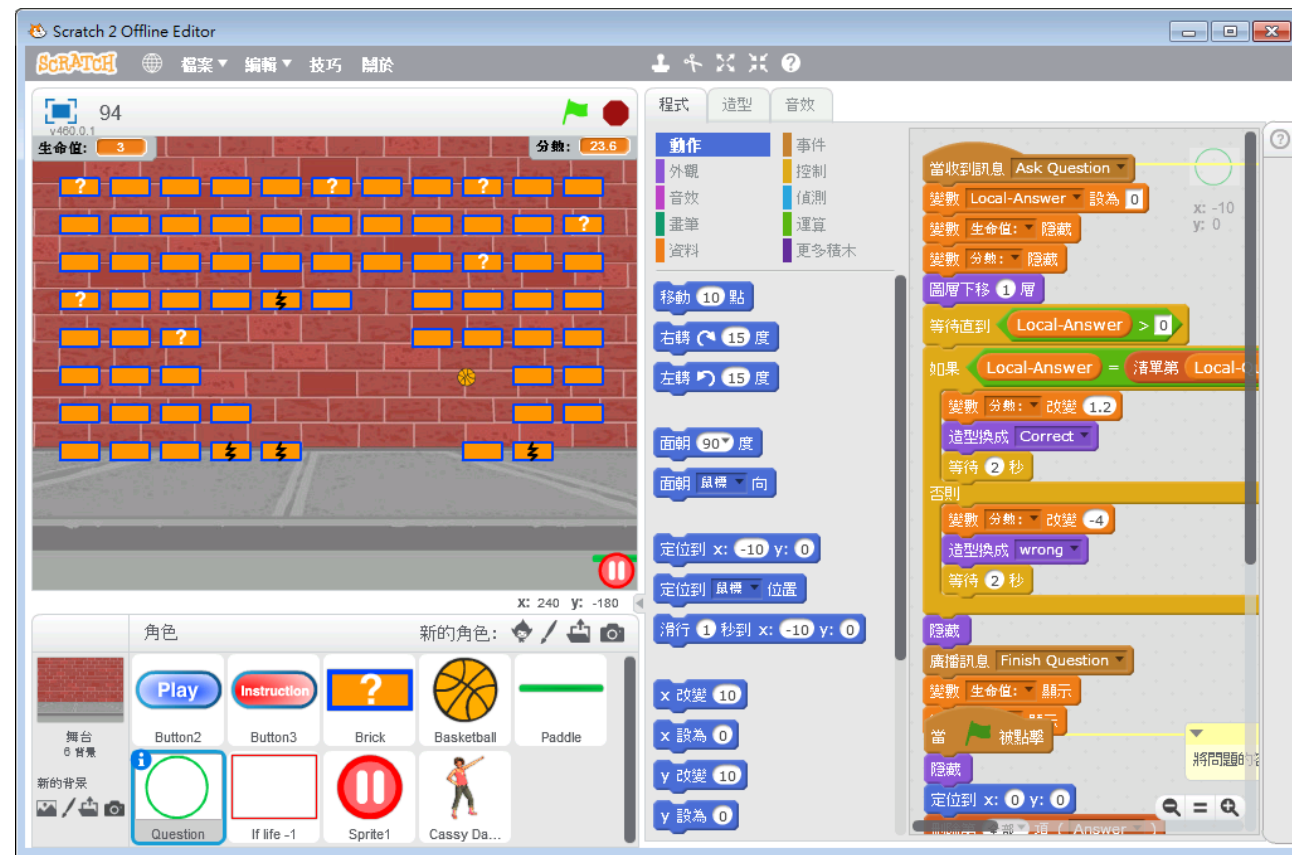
Scratch 2 Offline Editor

SCRATCH 檔案▾ 編輯▾ 技巧 關於

94
v460.0.1
生命值: 3
分數: 23.6

?
?
?
?
?
?
?

x: 240 y: -180

角色
新的角色:

舞台
6 背景
新的背景

Play
Button2
Instruction
Button3
?
Brick
Basketball
Paddle
Question
If life -1
Sprite1
Cassy Da...

程式 造型 音效

動作 事件
外觀 控制
音效 偵測
畫筆 運算
資料 更多積木

移動 10 點
右轉 15 度
左轉 15 度
面朝 90 度
面朝 鼠標 向
定位到 x: -10 y: 0
定位到 鼠標 位置
滑行 1 秒到 x: -10 y: 0
x 改變 10
x 設為 0
y 改變 10
y 設為 0

當收到訊息 Ask Question
變數 Local-Answer 設為 0
變數 生命值: 隱藏
變數 分數: 隱藏
圖層下移 1 層
等待直到 Local-Answer > 0
如果 Local-Answer = 清單第 Local-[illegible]
變數 分數: 改變 1.2
造型換成 Correct
等待 2 秒
否則
變數 分數: 改變 -4
造型換成 wrong
等待 2 秒
隱藏
廣播訊息 Finish Question
變數 生命值: 顯示
當 被點擊
隱藏
定位到 x: 0 y: 0
項 ( Answer
x: -10
y: 0
將問題的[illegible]